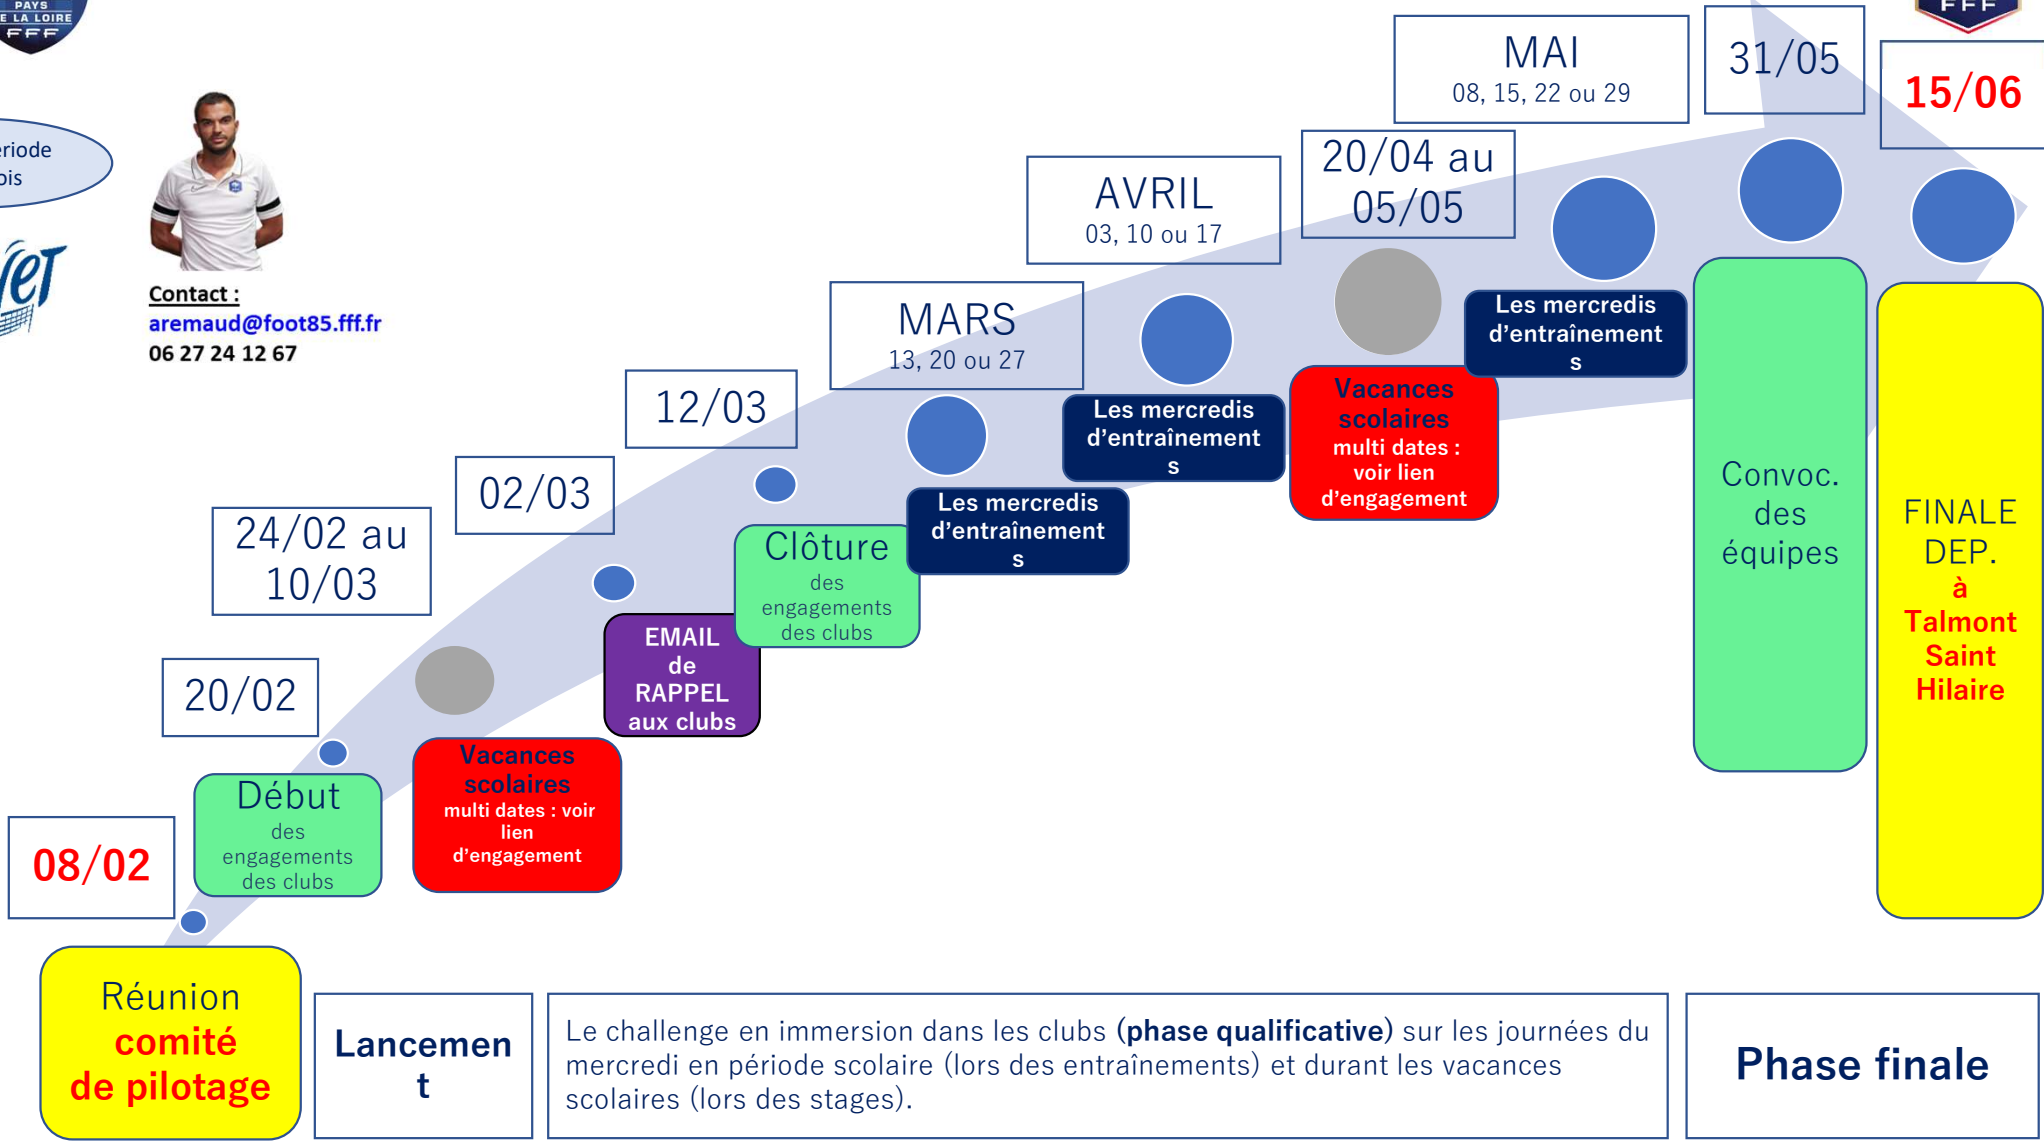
PAYS
E LA LOIRE
FFF

ériode
ois

Contact :
aremaud@foot85.fff.fr
06 27 24 12 67

08/02

Début
des engagements des clubs

20/02

24/02 au 10/03

Vacances scolaires
multi dates : voir lien d'engagement

02/03

EMAIL de RAPPEL aux clubs

12/03

Clôture
des engagements des clubs

MARS
13, 20 ou 27

Les mercredis d'entraînements

AVRIL
03, 10 ou 17

Les mercredis d'entraînements

20/04 au 05/05

Vacances scolaires
multi dates : voir lien d'engagement

MAI
08, 15, 22 ou 29

Les mercredis d'entraînements

31/05

Convoc. des équipes

FFF

15/06

FINALE DEP.
à
Talmont Saint Hilaire

Réunion
comité de pilotage

Lancement

Le challenge en immersion dans les clubs (phase qualificative) sur les journées du mercredi en période scolaire (lors des entraînements) et durant les vacances scolaires (lors des stages).

Phase finale